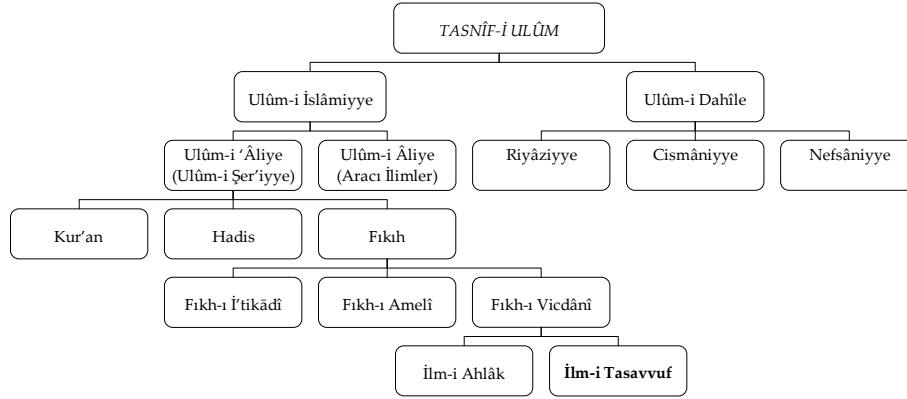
TASNÎF-İ ULÛM

Ulûm-i İslâmiyye

Ulûm-i Dahîle

Ulûm-i ‘Âliye (Ulûm-i Şer’iyye)

Ulûm-i Âliye (Aracı İlimler)

Riyâziyye

Cismâniyye

Nefsâniyye

Kur’an

Hadis

Fıkıh

Fıkh-ı İ’tikâdî

Fıkh-ı Amelî

Fıkh-ı Vicdânî

İlm-i Ahlâk

**İlm-i Tasavvuf**